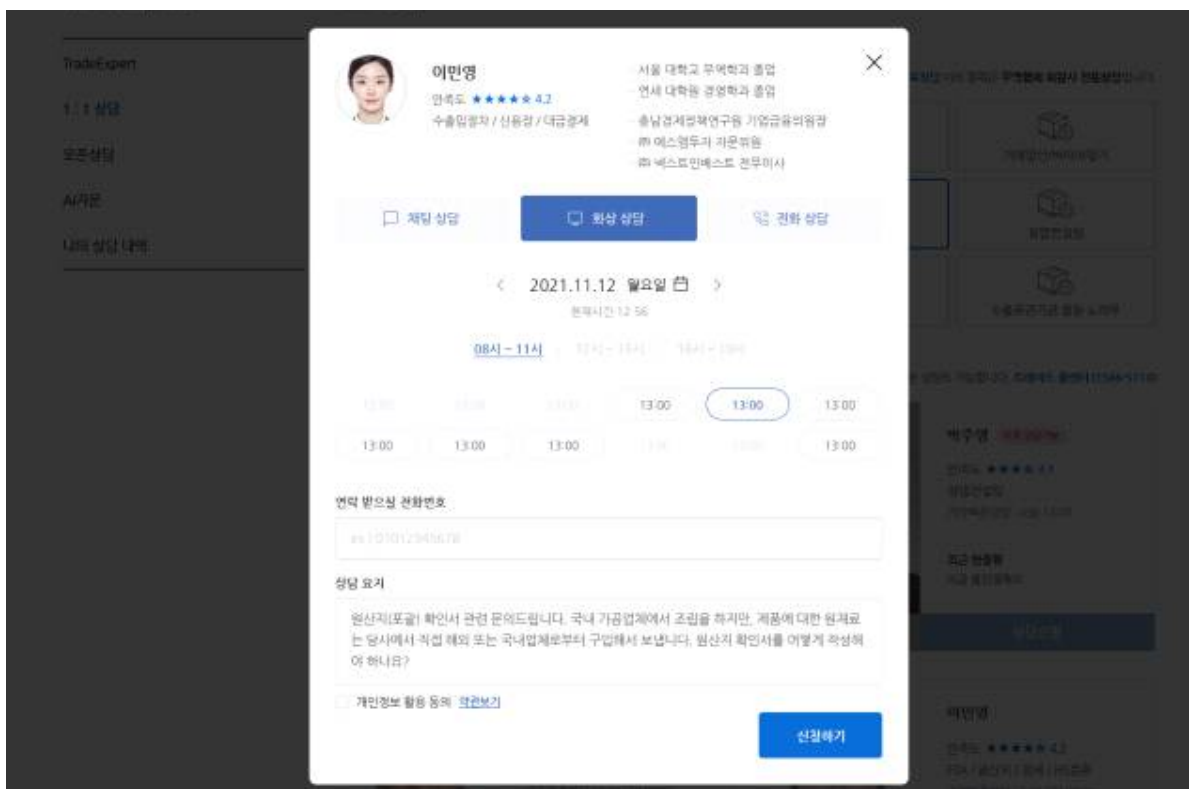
TradeExpert
1:1 상담
오픈상담
AI카운
나의 상담 내역

이민영
만족도 ★★★★★ 4.2
수출입절차 / 신용장 / 대금결제

서울 대학교 무역학과 졸업
연세 대학원 경영학과 졸업
충남경제정책연구원 기업금융위원장
㈜ 에스엠두자 자문위원
㈜ 넥스트인베스트 전무이사

채팅 상담
화상 상담
전화 상담

2021.11.12 월요일

현재시간 12:56

08시 ~ 11시
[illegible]
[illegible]

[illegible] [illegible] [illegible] 13:00 13:00 13:00
13:00 13:00 13:00 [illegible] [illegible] 13:00

연락 받으실 전화번호
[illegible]

상담 요지
원산지(포괄) 확인서 관련 문의드립니다. 국내 가공업체에서 조립을 하지만, 제품에 대한 원재료는 당사에서 직접 해외 또는 국내업체로부터 구입해서 보냅니다. 원산지 확인서를 어떻게 작성해야 하나요?

개인정보 활용 동의 약관보기

신청하기

박주영
이민영
만족도 ★★★★★ 4.2